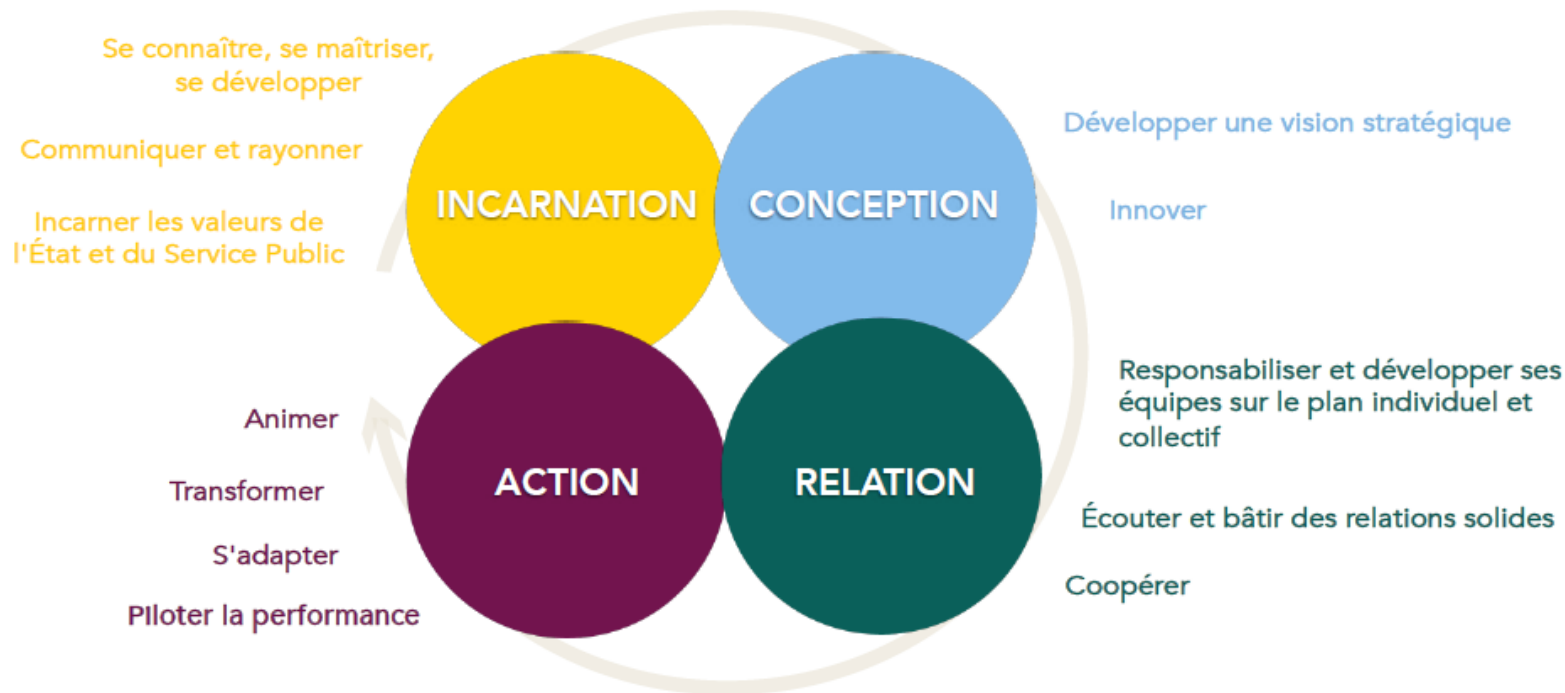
Se connaître, se maîtriser, se développer

Communiquer et rayonner

Incarner les valeurs de l'État et du Service Public

INCARNATION

CONCEPTION

Développer une vision stratégique

Innover

Animer

Transformer

S'adapter

Piloter la performance

ACTION

RELATION

Responsabiliser et développer ses équipes sur le plan individuel et collectif

Écouter et bâtir des relations solides

Coopérer